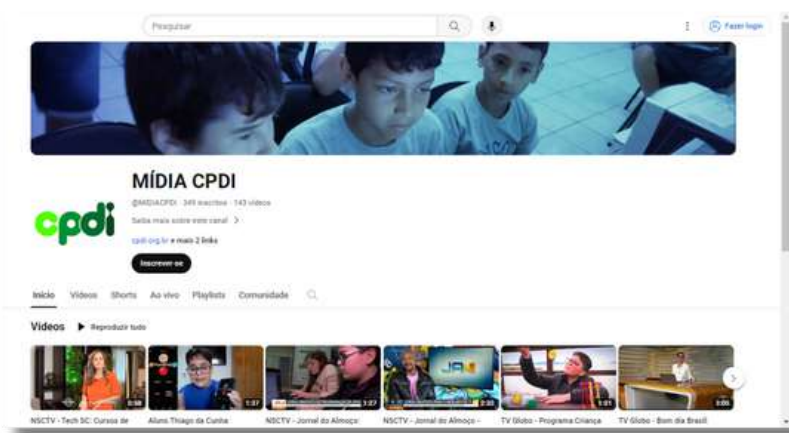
Pesquisar

Fazer login

MÍDIA CPDI

@MIDIACPDI · 349 inscritos · 143 vídeos

Saiba mais sobre este canal >

cpdi.org.br e mais 2 links

Inscrever-se

cpdi

Início Vídeos Shorts Ao vivo Playlists Comunidade

Vídeos ▶ Reproduzir tudo

0:58 1:37 1:27 2:33 1:01 3:05

NSCTV - Tech SC: Cursos de

Aluno Thiago da Cunha

NSCTV - Jornal do Almoço:

NSCTV - Jornal do Almoço -

TV Globo - Programa Criança

TV Globo - Bom dia Brasil